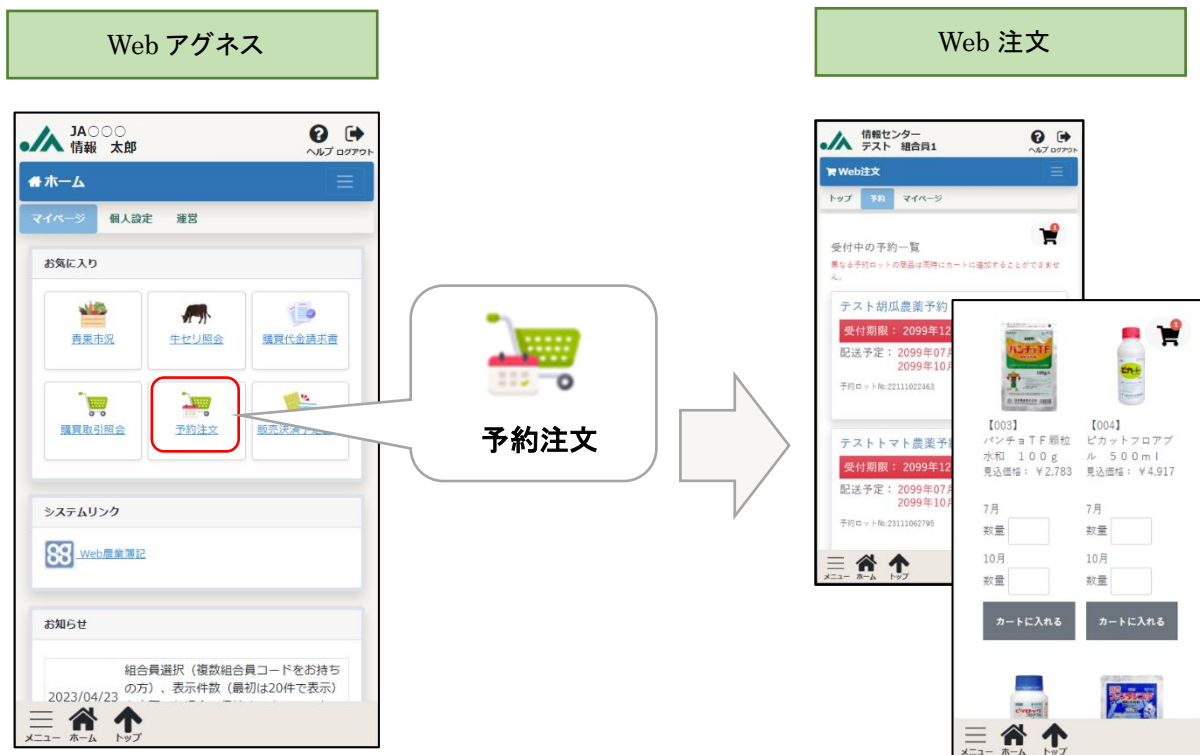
Web アグネス

Web 注文

JA○○○
情報　太郎

ヘルプ ログアウト

ホーム

マイページ　個人設定　運営

お気に入り

青果市況　牛セリ照会　購買代金請求書

購買取引照会　予約注文　販売決済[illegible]

システムリンク

Web農業簿記

お知らせ

組合員選択（複数組合員コードをお持ちの方）、表示件数（最初は20件で表示）
2023/04/23

メニュー　ホーム　トップ

予約注文

情報センター
テスト　組合員1

ヘルプ ログアウト

Web注文

トップ　予約　マイページ

受付中の予約一覧
異なる予約ロットの薬品は同時にカートに追加することができません。

テスト胡瓜農薬予約
受付期限：2099年12
配送予定：2099年07月
2099年10月
予約ロットNo:22111022463

テストトマト農薬予
受付期限：2099年12
配送予定：2099年07
2099年10
予約ロットNo:23111062795

メニュー　ホーム　トップ

【003】
パンチョＴＦ顆粒水和　１００ｇ
見込価格：￥2,783

【004】
ピカットフロアブル　５００ｍｌ
見込価格：￥4,917

7月
数量

10月
数量

カートに入れる

7月
数量

10月
数量

カートに入れる

メニュー　ホーム　トップ